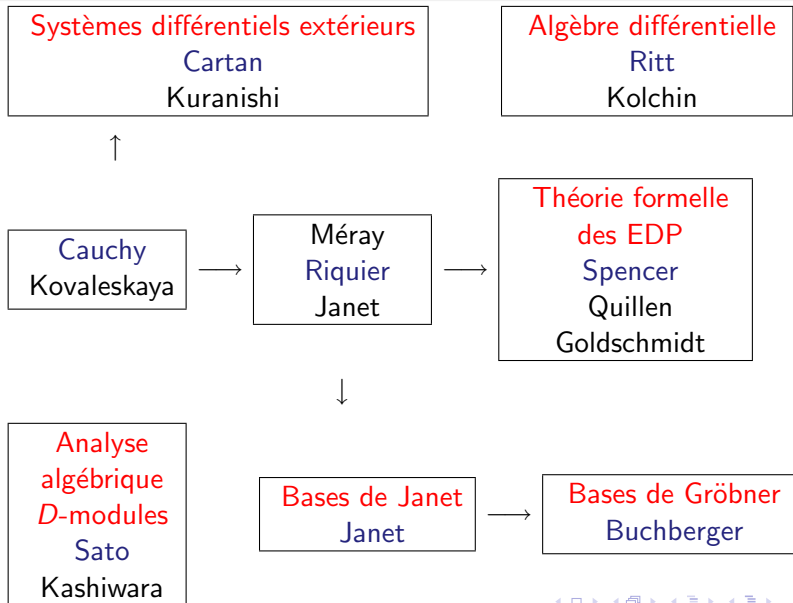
Systèmes différentiels extérieurs
Cartan
Kuranishi

Algèbre différentielle
Ritt
Kolchin

$\uparrow$

Cauchy
Kovaleskaya

$\longrightarrow$

Méray
Riquier
Janet

$\longrightarrow$

Théorie formelle des EDP
Spencer
Quillen
Goldschmidt

$\downarrow$

Analyse algébrique
$D$-modules
Sato
Kashiwara

Bases de Janet
Janet

$\longrightarrow$

Bases de Gröbner
Buchberger